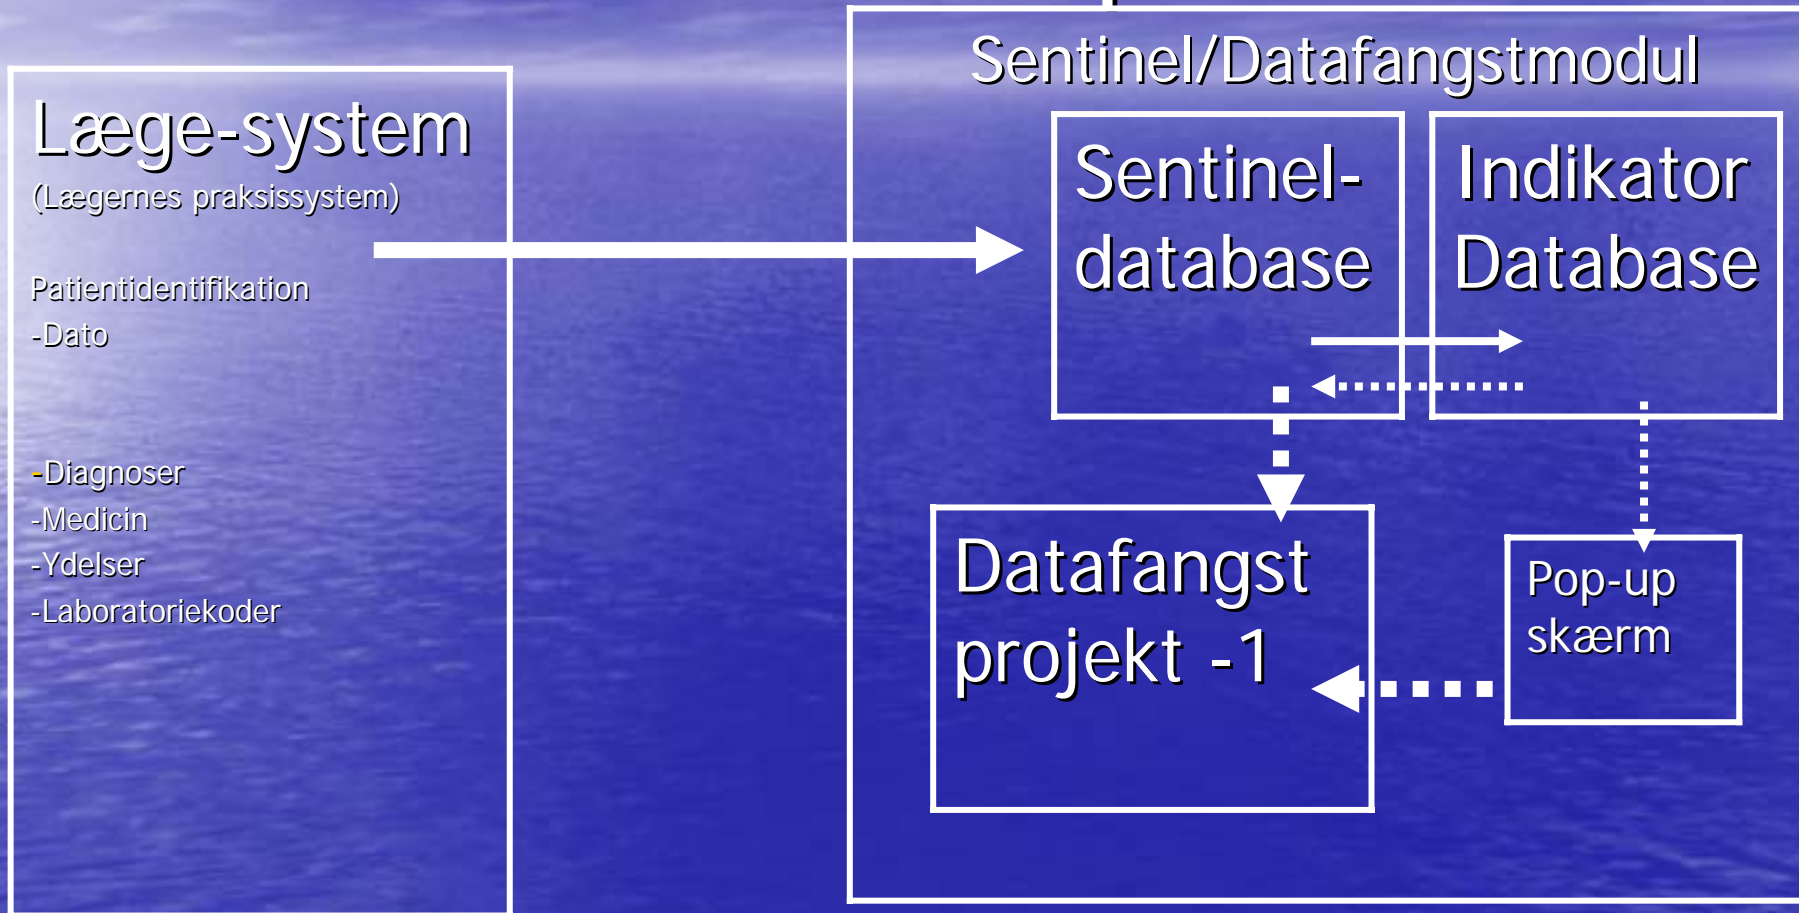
Læge-system
(Lægernes praksissystem)

Patientidentifikation
-Dato

-Diagnoser
-Medicin
-Ydelser
-Laboratoriekoder

Sentinel/Datafangstmodul

Sentinel-database

Indikator Database

Datafangst projekt -1

Pop-up skærm